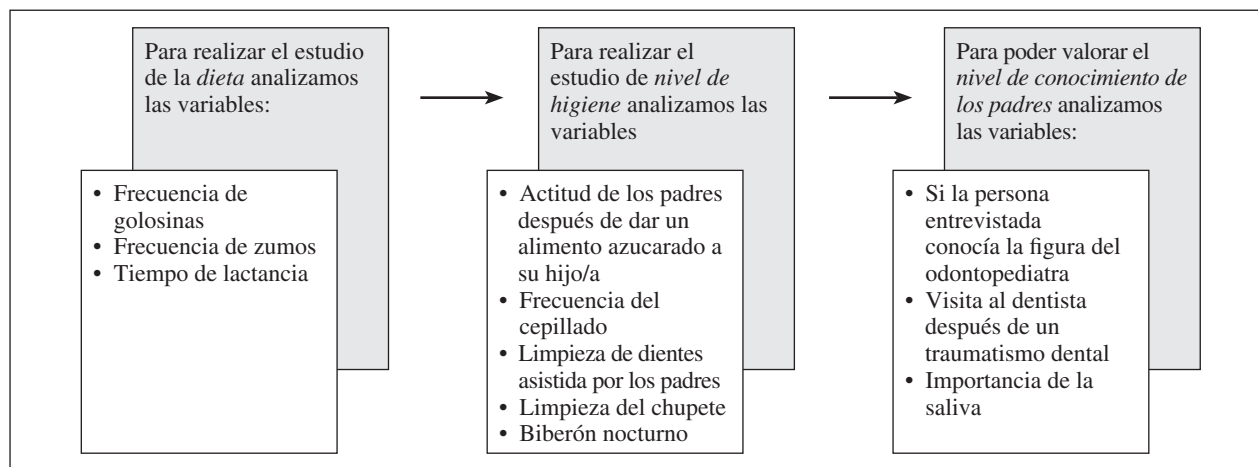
Para realizar el estudio de la *dieta* analizamos las variables:

- Frecuencia de golosinas
- Frecuencia de zumos
- Tiempo de lactancia

Para realizar el estudio de *nivel de higiene* analizamos las variables

- Actitud de los padres después de dar un alimento azucarado a su hijo/a
- Frecuencia del cepillado
- Limpieza de dientes asistida por los padres
- Limpieza del chupete
- Biberón nocturno

Para poder valorar el *nivel de conocimiento de los padres* analizamos las variables:

- Si la persona entrevistada conocía la figura del odontopediatra
- Visita al dentista después de un traumatismo dental
- Importancia de la saliva